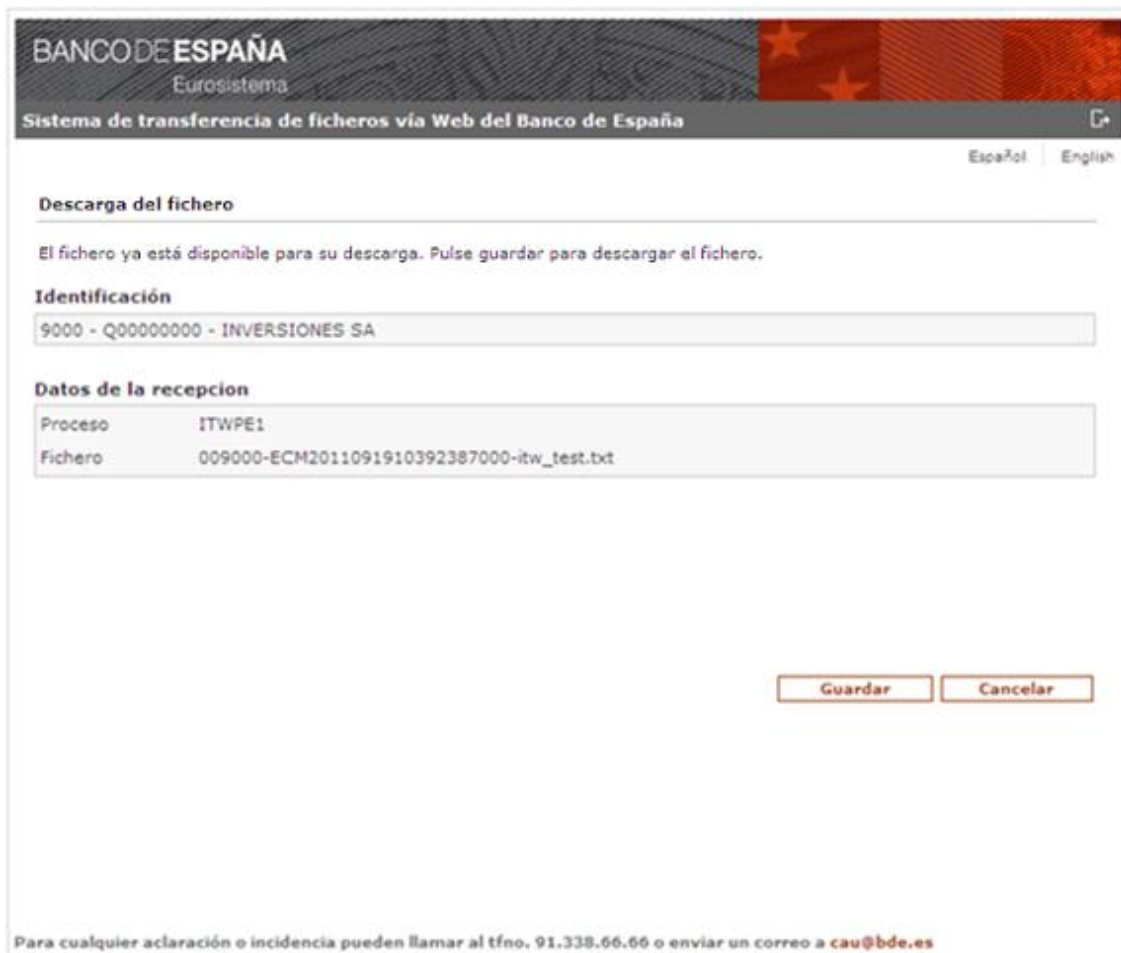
BANCO DE ESPAÑA
Eurosistema

Sistema de transferencia de ficheros vía Web del Banco de España

Español | English

Descarga del fichero

El fichero ya está disponible para su descarga. Pulse guardar para descargar el fichero.

Identificación

9000 - Q00000000 - INVERSIONES SA

Datos de la recepcion

| Proceso | ITWPE1 |
|---|---|
| Fichero | 009000-ECM2011091910392387000-itw_test.txt |

Guardar Cancelar

Para cualquier aclaración o incidencia pueden llamar al tfno. 91.338.66.66 o enviar un correo a cau@bde.es